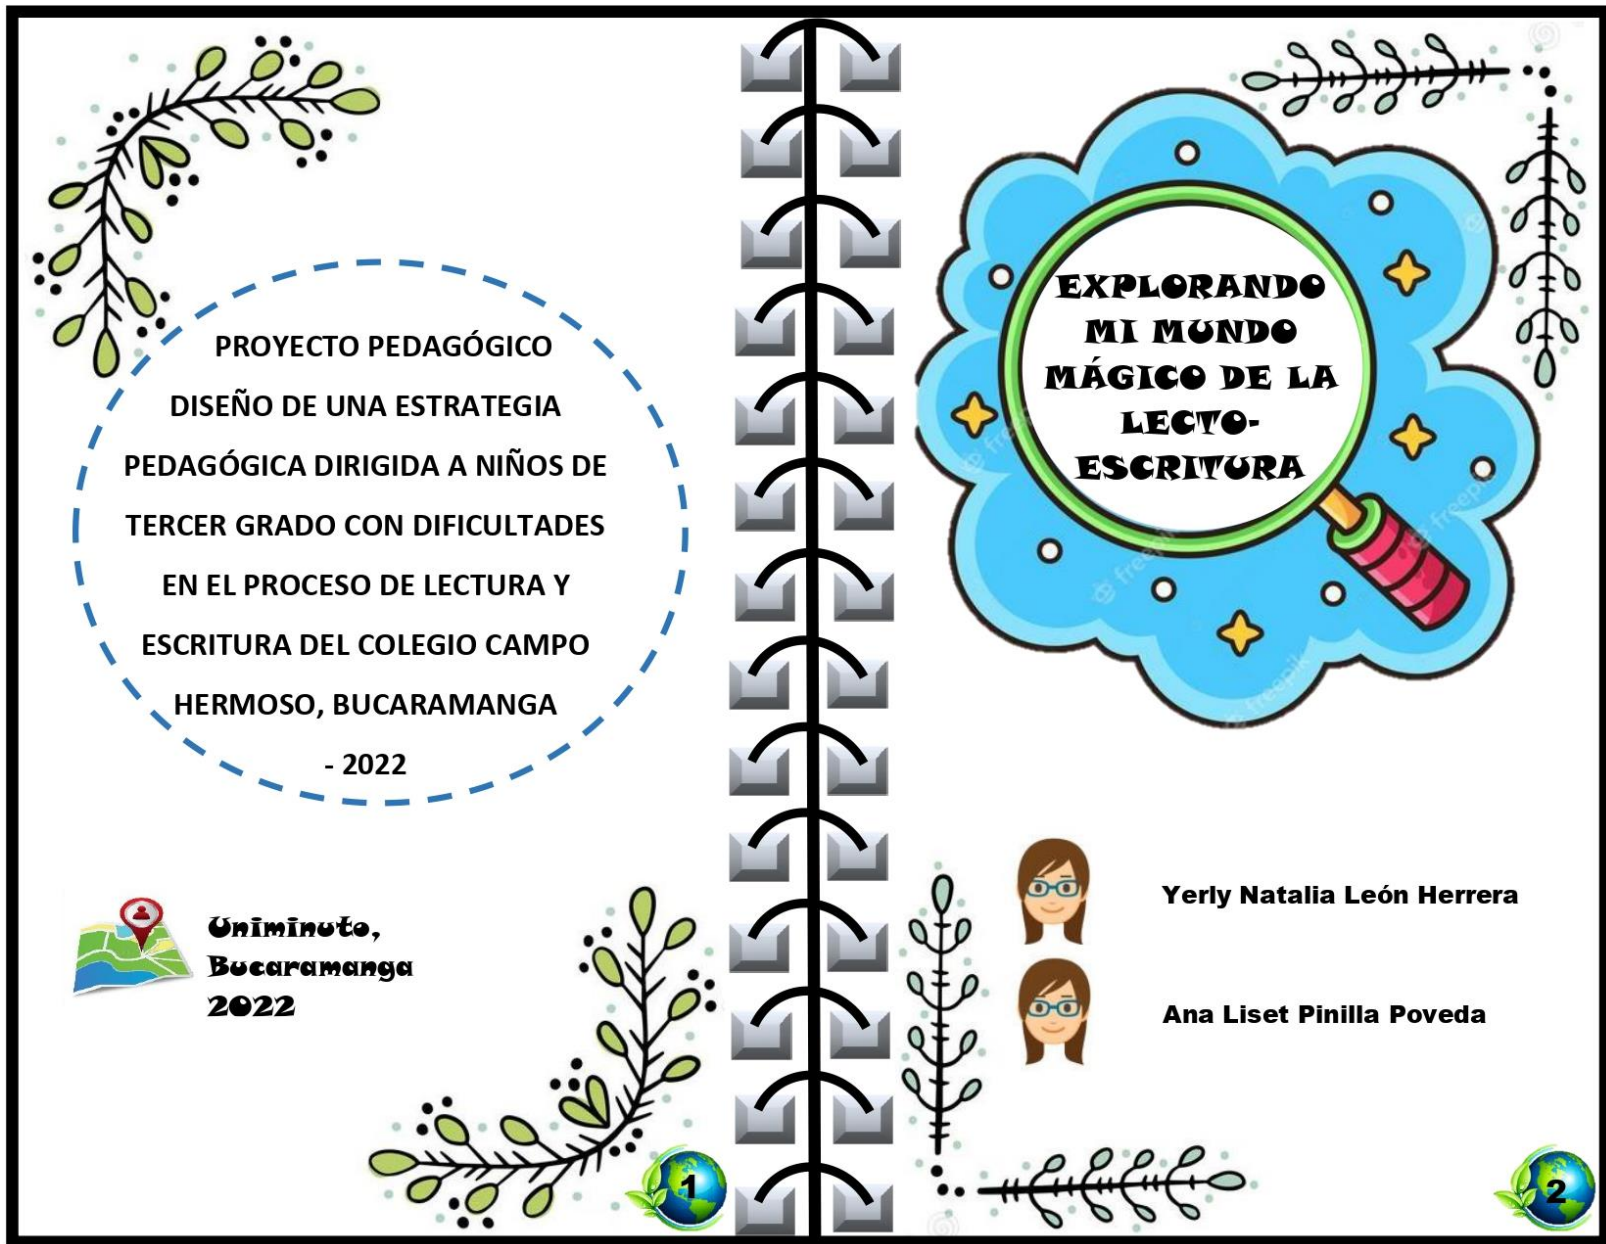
PROYECTO PEDAGÓGICO DISEÑO DE UNA ESTRATEGIA PEDAGÓGICA DIRIGIDA A NIÑOS DE TERCER GRADO CON DIFICULTADES EN EL PROCESO DE LECTURA Y ESCRITURA DEL COLEGIO CAMPO HERMOSO, BUCARAMANGA - 2022

Uniminuto, Bucaramanga 2022

1

EXPLORANDO MI MUNDO MÁGICO DE LA LECTO-ESCRITURA

Yerly Natalia León Herrera

Ana Liset Pinilla Poveda

2